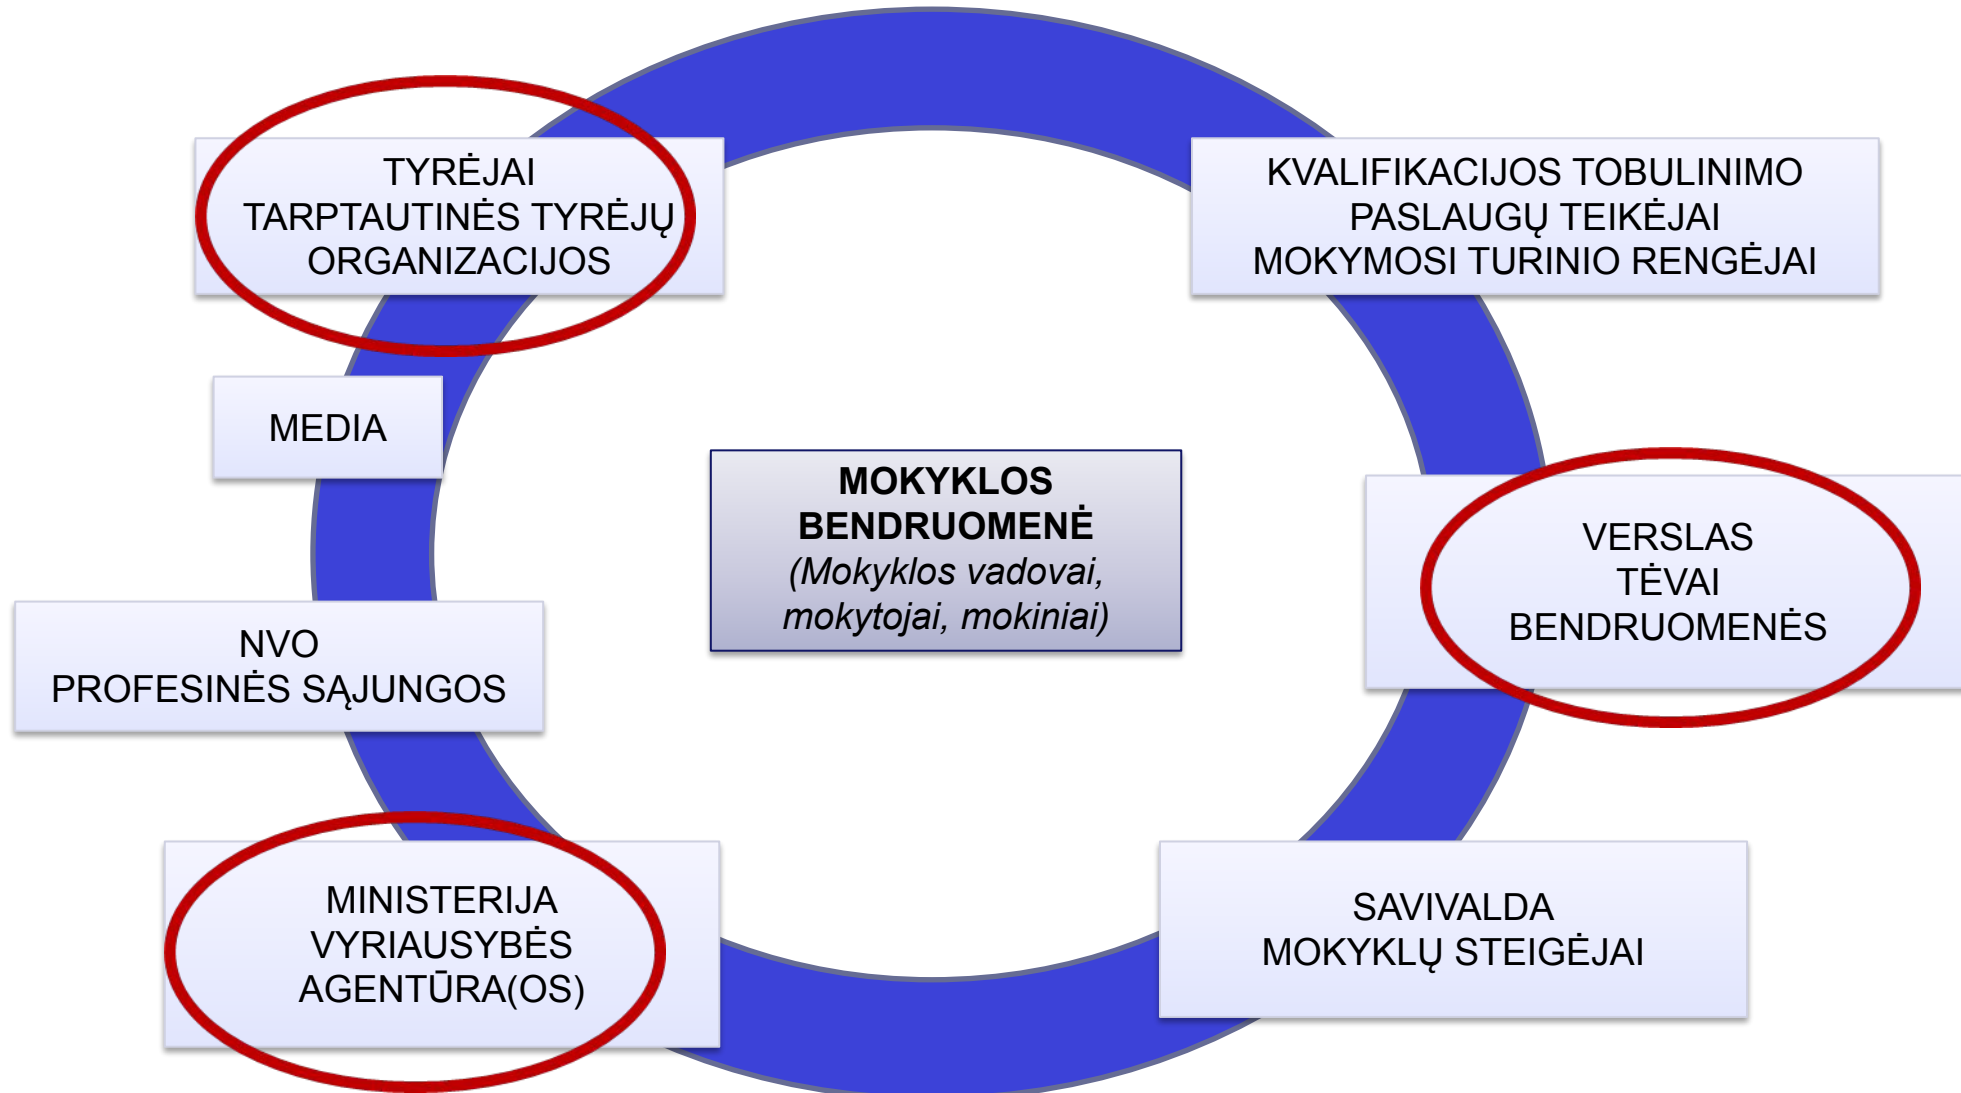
TYRĖJAI
TARPTAUTINĖS TYRĖJŲ
ORGANIZACIJOS

KVALIFIKACIJOS TOBULINIMO
PASLAUGŲ TEIKĖJAI
MOKYMOSI TURINIO RENGĖJAI

MEDIA

**MOKYKLOS BENDRUOMENĖ**
*(Mokyklos vadovai, mokytojai, mokiniai)*

VERSLAS
TĖVAI
BENDRUOMENĖS

NVO
PROFESINĖS SĄJUNGOS

MINISTERIJA
VYRIAUSYBĖS
AGENTŪRA(OS)

SAVIVALDA
MOKYKLŲ STEIGĖJAI